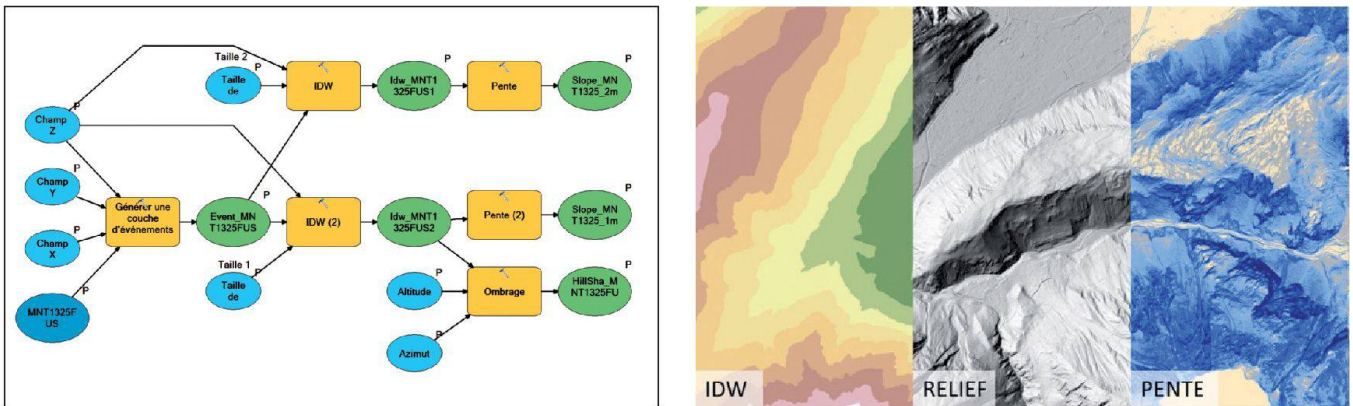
Taille 2

Taille de

P

IDW

Idw_MNT1325FUS1

Pente

Slope_MNT1325_2m

P

Champ Z

P

Champ Y

Générer une couche d'événements

Event_MNT1325FUS

IDW (2)

Idw_MNT1325FUS2

Pente (2)

Slope_MNT1325_1m

P

Champ X

Taille 1

Taille de

P

Altitude

P

Ombrage

HillSha_MNT1325FU

P

MNT1325FUS

P

Azimut

P

IDW

RELIEF

PENTE